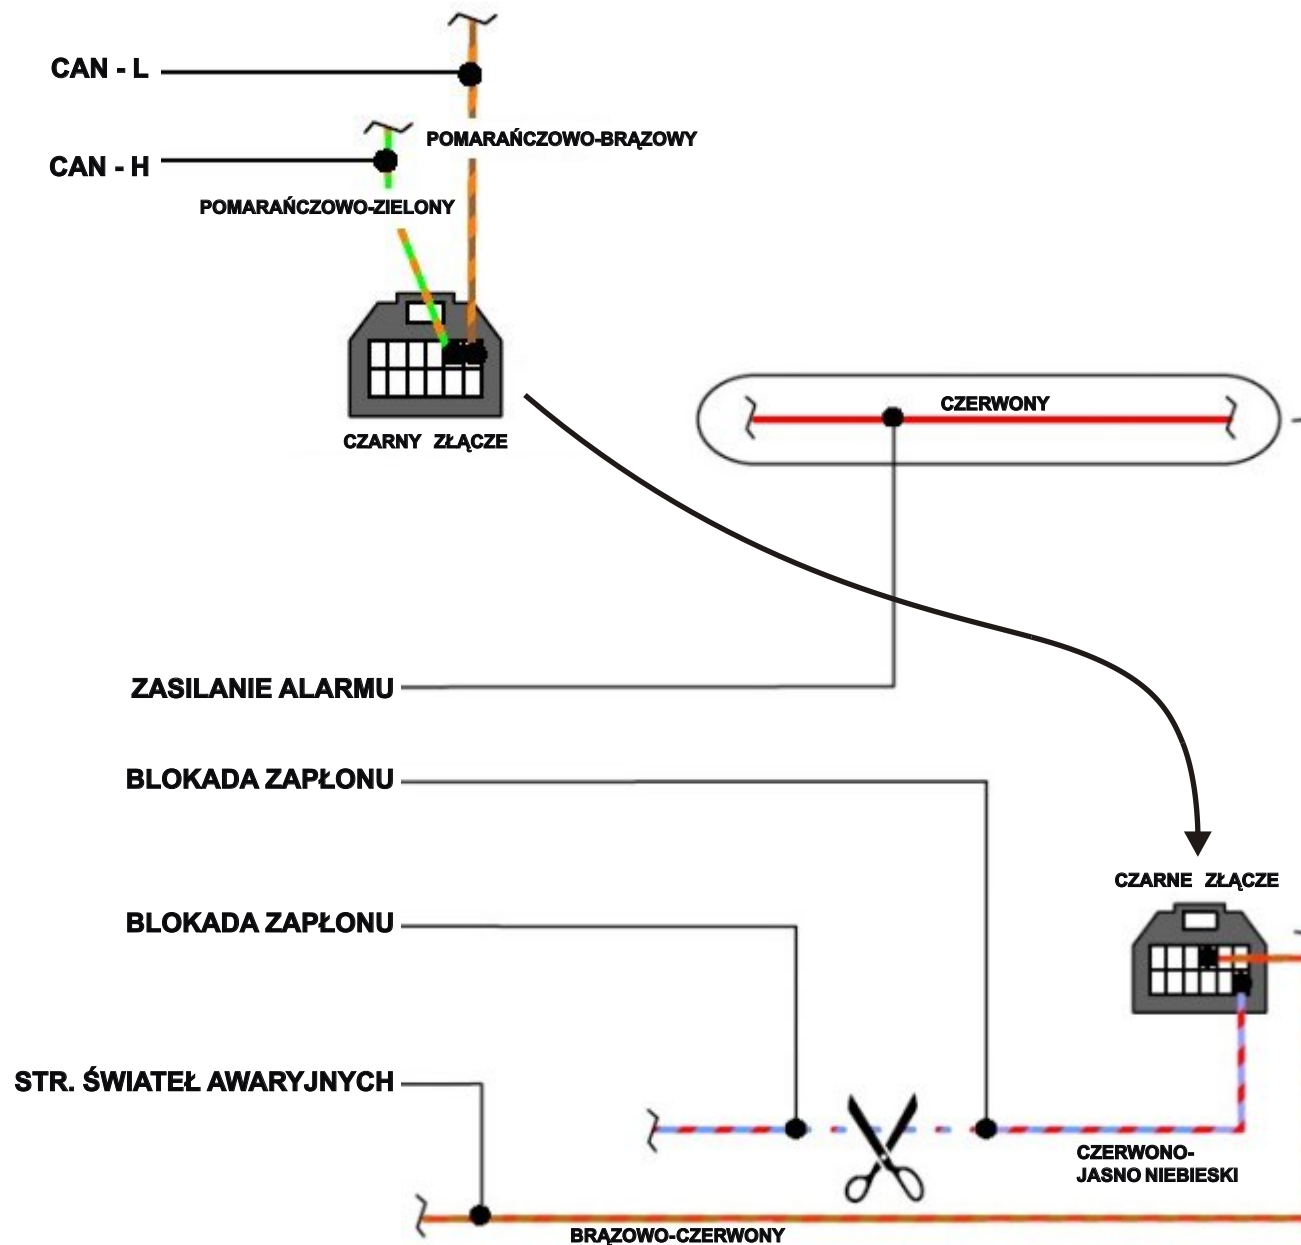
CAN - L

CAN - H

POMARAŃCZOWO-BRĄZOWY

POMARAŃCZOWO-ZIELONY

CZARNY ZŁĄCZE

CZERWONY

ZASILANIE ALARMU

BLOKADA ZAPŁONU

BLOKADA ZAPŁONU

CZARNE ZŁĄCZE

STR. ŚWIATEŁ AWARYJNYCH

CZERWONO-JASNO NIEBIESKI

BRĄZOWO-CZERWONY